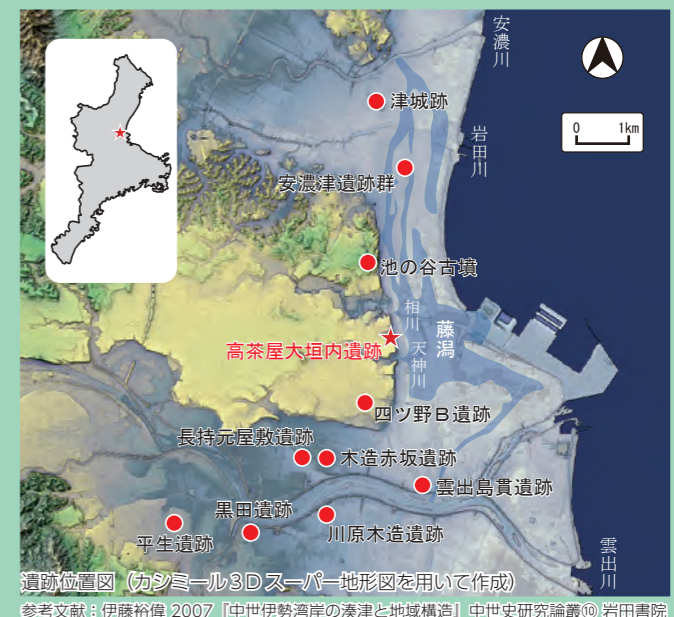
安濃川

津城跡

岩田川

0　1km

安濃津遺跡群

池の谷古墳

相川

藤潟

天神川

高茶屋大垣内遺跡

四ツ野B遺跡

長持元屋敷遺跡

木造赤坂遺跡

雲出島貫遺跡

黒田遺跡

平生遺跡

川原木造遺跡

雲出川

遺跡位置図（カシミール3Dスーパー地形図を用いて作成）

参考文献：伊藤裕偉 2007「中世伊勢湾岸の湊津と地域構造」中世史研究論叢⑩ 岩田書院